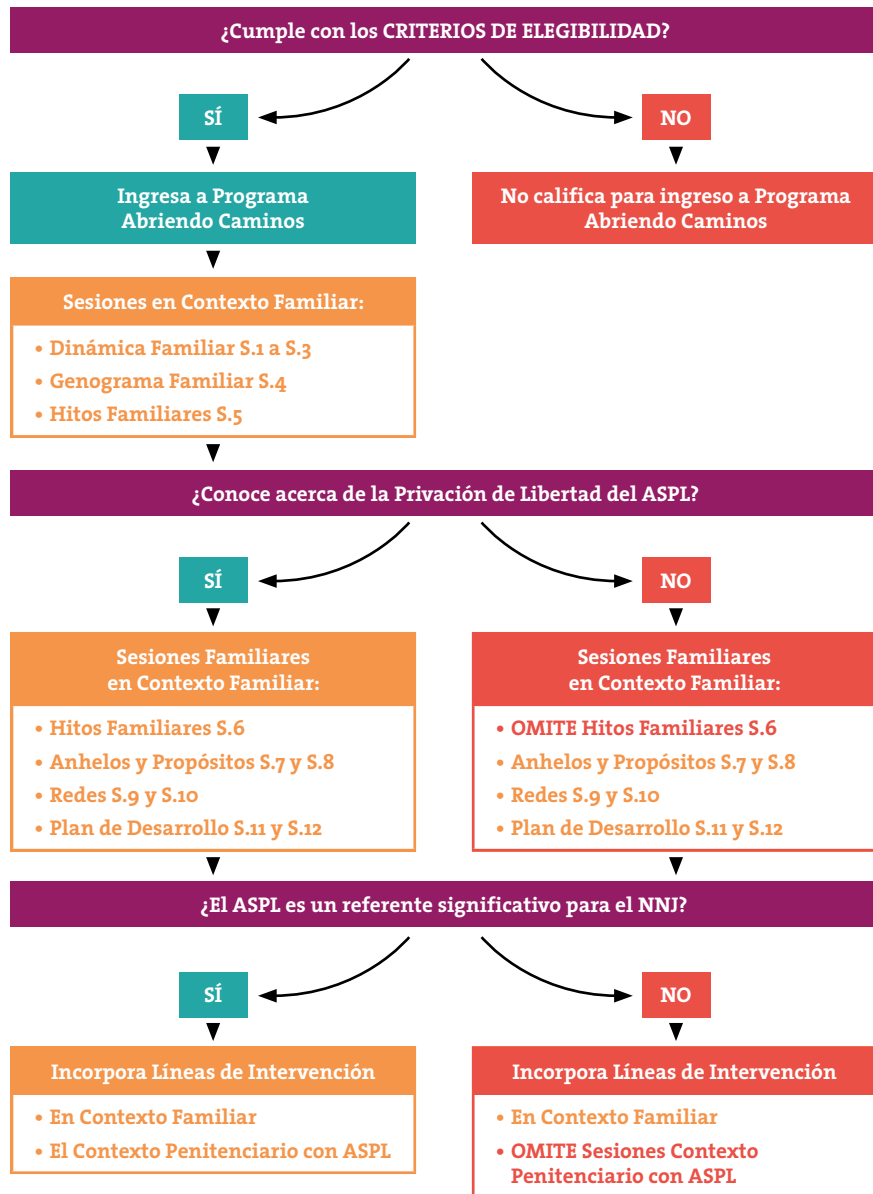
¿Cumple con los CRITERIOS DE ELEGIBILIDAD?

SÍ

NO

Ingresa a Programa Abriendo Caminos

No califica para ingreso a Programa Abriendo Caminos

Sesiones en Contexto Familiar:

• Dinámica Familiar S.1 a S.3
• Genograma Familiar S.4
• Hitos Familiares S.5

¿Conoce acerca de la Privación de Libertad del ASPL?

SÍ

NO

Sesiones Familiares en Contexto Familiar:

• Hitos Familiares S.6
• Anhelos y Propósitos S.7 y S.8
• Redes S.9 y S.10
• Plan de Desarrollo S.11 y S.12

Sesiones Familiares en Contexto Familiar:

• OMITE Hitos Familiares S.6
• Anhelos y Propósitos S.7 y S.8
• Redes S.9 y S.10
• Plan de Desarrollo S.11 y S.12

¿El ASPL es un referente significativo para el NNJ?

SÍ

NO

Incorpora Líneas de Intervención

• En Contexto Familiar
• El Contexto Penitenciario con ASPL

Incorpora Líneas de Intervención

• En Contexto Familiar
• OMITE Sesiones Contexto Penitenciario con ASPL